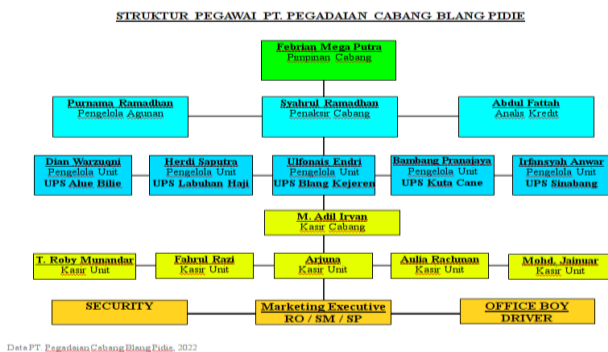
STRUKTUR PEGAWAI PT. PEGADAIAN CABANG BLANG PIDIE

Febrian Mega Putra
Pimpinan Cabang

Purnama Ramadhan
Pengelola Agunan

Syahrul Ramadhan
Penaksir Cabang

Abdul Fattah
Analis Kredit

Dian Warzuqni
Pengelola Unit
UPS Alue Bilie

Herdi Saputra
Pengelola Unit
UPS Labuhan Haji

Ulfonais Endri
Pengelola Unit
UPS Blang Kejeren

Bambang Pranajaya
Pengelola Unit
UPS Kuta Cane

Irfansyah Anwar
Pengelola Unit
UPS Sinabang

M. Adil Iryan
Kasir Cabang

T. Roby Munandar
Kasir Unit

Fahrul Razi
Kasir Unit

Arjuna
Kasir Unit

Aulia Rachman
Kasir Unit

Mohd. Jainuar
Kasir Unit

SECURITY

Marketing Executive
RO / SM / SP

OFFICE BOY
DRIVER

Data PT. Pegadaian Cabang Blang Pidie, 2022